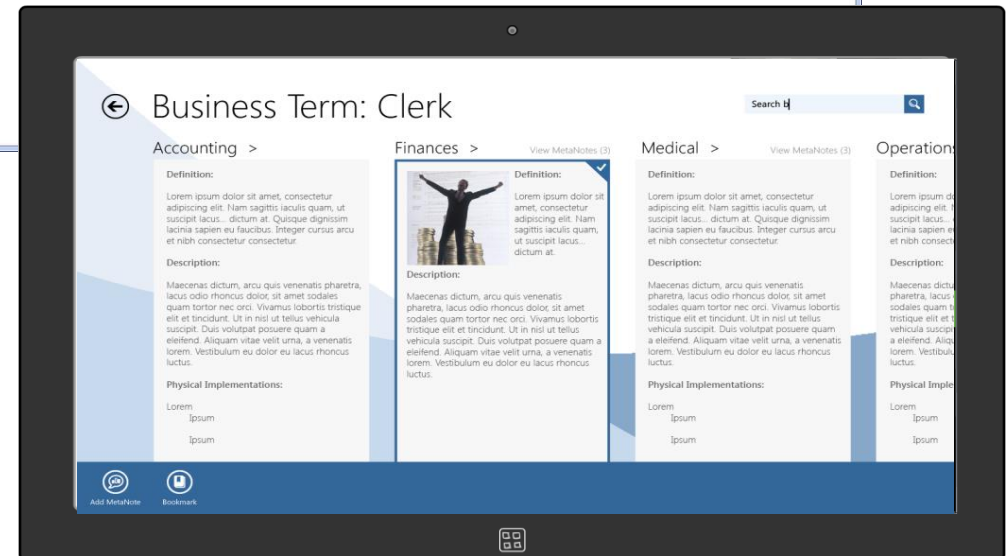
Business Term: Clerk

Search b

Accounting >

Definition:

Lorem ipsum dolor sit amet, consectetur adipiscing elit. Nam sagittis iaculis quam, ut suscipit lacus... dictum at. Quisque dignissim lacinia sapien eu faucibus. Integer cursus arcu et nibh consectetur consectetur.

Description:

Maecenas dictum, arcu quis venenatis pharetra, lacus odio rhoncus dolor, sit amet sodales quam tortor nec orci. Vivamus lobortis tristique elit et tincidunt. Ut in nisl ut tellus vehicula suscipit. Duis volutpat posuere quam a eleifend. Aliquam vitae velit urna, a venenatis lorem. Vestibulum eu dolor eu lacus rhoncus luctus.

Physical Implementations:

Lorem
Ipsum
Ipsum

Finances >

View MetaNotes (3)

Definition:

Lorem ipsum dolor sit amet, consectetur adipiscing elit. Nam sagittis iaculis quam, ut suscipit lacus... dictum at.

Description:

Maecenas dictum, arcu quis venenatis pharetra, lacus odio rhoncus dolor, sit amet sodales quam tortor nec orci. Vivamus lobortis tristique elit et tincidunt. Ut in nisl ut tellus vehicula suscipit. Duis volutpat posuere quam a eleifend. Aliquam vitae velit urna, a venenatis lorem. Vestibulum eu dolor eu lacus rhoncus luctus.

Medical >

View MetaNotes (3)

Definition:

Lorem ipsum dolor sit amet, consectetur adipiscing elit. Nam sagittis iaculis quam, ut suscipit lacus... dictum at. Quisque dignissim lacinia sapien eu faucibus. Integer cursus arcu et nibh consectetur consectetur.

Description:

Maecenas dictum, arcu quis venenatis pharetra, lacus odio rhoncus dolor, sit amet sodales quam tortor nec orci. Vivamus lobortis tristique elit et tincidunt. Ut in nisl ut tellus vehicula suscipit. Duis volutpat posuere quam a eleifend. Aliquam vitae velit urna, a venenatis lorem. Vestibulum eu dolor eu lacus rhoncus luctus.

Physical Implementations:

Lorem
Ipsum
Ipsum

Operation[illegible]

Definition:

Lorem ipsum d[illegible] adipiscing elit. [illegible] suscipit lacus... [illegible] lacinia sapien e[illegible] et nibh conse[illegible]

Description:

Maecenas dictu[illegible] pharetra, lacus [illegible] sodales quam t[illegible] tristique elit et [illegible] vehicula suscip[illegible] a eleifend. Aliq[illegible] lorem. Vestibu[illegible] luctus.

Physical Imple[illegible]

Lorem
Ipsum
Ipsum

Add MetaNote

Bookmark